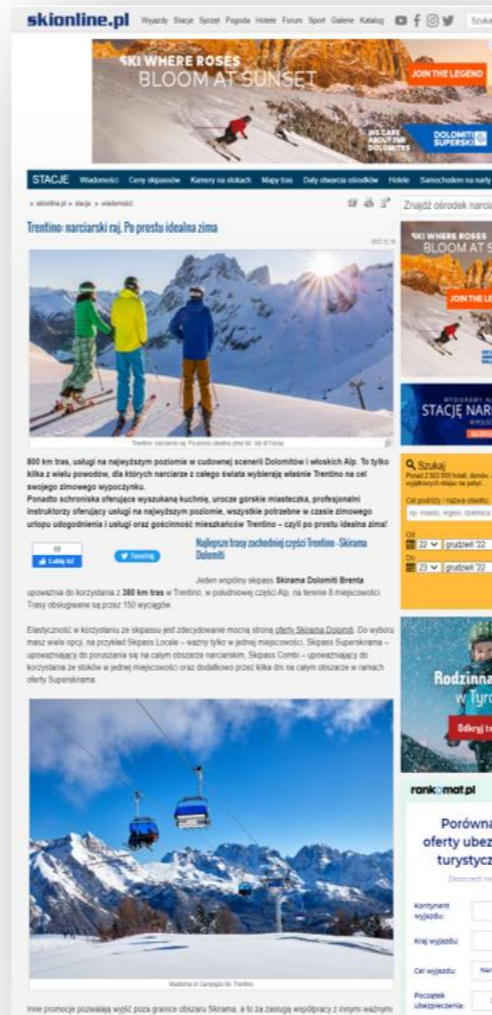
skionline.pl Wyjazdy Stacje Sprzęt Pogoda Hotele Forum Sport Galerie Katalog

SKI WHERE ROSES BLOOM AT SUNSET

JOIN THE LEGEND

WE CARE ABOUT THE DOLOMITES

DOLOMITI SUPERSKI

STACJE Wiadomości Ceny skipassów Kamery na stokach Mapy tras Daty otwarcia ośrodków Hotele Samochodem na narty

» skionline.pl » stacje » wiadomości

Znajdź ośrodek narciarski

Trentino: narciarski raj. Po prostu idealna zima

Trentino: narciarski raj. Po prostu idealna zima fot. Val di Fassa

800 km tras, usługi na najwyższym poziomie w cudownej scenerii Dolomitów i włoskich Alp. To tylko kilka z wielu powodów, dla których narciarze z całego świata wybierają właśnie Trentino na cel swojego zimowego wypoczynku.

Ponadto schroniska oferujące wyszukaną kuchnię, urocze górskie miasteczka, profesjonalni instruktorzy oferujący usługi na najwyższym poziomie, wszystkie potrzebne w czasie zimowego urlopu udogodnienia i usługi oraz gościnność mieszkańców Trentino – czyli po prostu idealna zima!

Lubię to! Tweetnij

Najlepsze trasy zachodniej części Trentino - Skirama Dolomiti

Jeden wspólny skipass Skirama Dolomiti Brenta upoważnia do korzystania z 380 km tras w Trentino, w południowej części Alp, na terenie 8 miejscowości. Trasy obsługiwane są przez 150 wyciągów.

Elastyczność w korzystaniu ze skipassu jest zdecydowanie mocną stroną oferty Skirama Dolomiti. Do wyboru masz wiele opcji, na przykład Skipass Locale – ważny tylko w jednej miejscowości, Skipass Superskirama – upoważniający do poruszania się na całym obszarze narciarskim, Skipass Combi – upoważniający do korzystania ze stoków w jednej miejscowości oraz dodatkowo przez kilka dni na całym obszarze w ramach oferty Superskirama.

Madonna di Campiglio fot. Trentino

Inne promocje pozwalają wyjść poza granice obszaru Skirama, a to za sprawą współpracy z innymi ważnymi

SKI WHERE ROSES BLOOM AT S

JOIN THE LE

STACJĘ NAR

Szukaj

Cel podróży / nazwa obiektu:

Od 22 grudzień '22

Do 23 grudzień '22

Rodzinna w Tyro

Odkryj

rankomat.pl

Porówna oferty ubez turystycz

Kontynent wyjazdu:

Kraj wyjazdu:

Cel wyjazdu:

Początek ubezpieczenia: